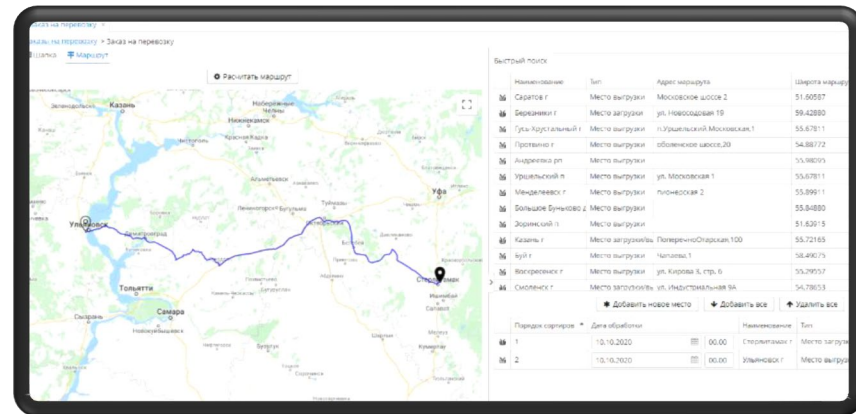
Заказ на перевозку ×

Заказы на перевозку > Заказ на перевозку

Шапка Маршрут

Расчитать маршрут

Казань
Набережные Челны
Нижнекамск
Альметьевск
Уфа
Ульяновск
Димитровград
Тольятти
Самара
Бугульма
Туймазы
Октябрьский
Лениногорск
Сызрань
Новокуйбышевск
Чапаевск
Стерлитамак
Ишимбай
Салават
Кумертау
Бузулук
Бугуруслан
Отрадный
Белебей

Быстрый поиск

| | Наименование | Тип | Адрес маршрута | Широта места |
|---|---|---|---|---|
| | Саратов г | Место выгрузки | Московское шоссе 2 | 51.60587 |
| | Березники г | Место загрузки | ул. Новосодовая 19 | 59.42880 |
| | Гусь-Хрустальный г | Место загрузки | п.Урщельский Московская,1 | 55.67811 |
| | Протвино г | Место загрузки | обьленское шоссе,20 | 54.88772 |
| | Андреевко рп | Место выгрузки | | 55.98095 |
| | Урщельский п | Место загрузки | ул. Московская 1 | 55.67811 |
| | Менделеевск г | Место загрузки | пионерская 2 | 55.89911 |
| | Большое Буньково д | Место выгрузки | | 55.84880 |
| | Зоринский п | Место выгрузки | | 51.63915 |
| | Казань г | Место загрузки/вы | Поперечно/Отарская,100 | 55.72185 |
| | Буй г | Место загрузки | Чапаева,1 | 58.49075 |
| | Воскресенск г | Место загрузки | ул. Кирова 6, стр. 6 | 55.29557 |
| | Смоленск г | Место загрузки/вы | ул. Индустриальная 9А | 54.78653 |

Добавить новое место   Добавить все   Удалить все

| | Порядок сортиров | Дата обработки | | Наименование | Тип |
|---|---|---|---|---|---|
| | 1 | 10.10.2020 | 00:00 | Стерлитамак г | Место загрузки |
| | 2 | 10.10.2020 | 00:00 | Ульяновск г | Место выгрузки |